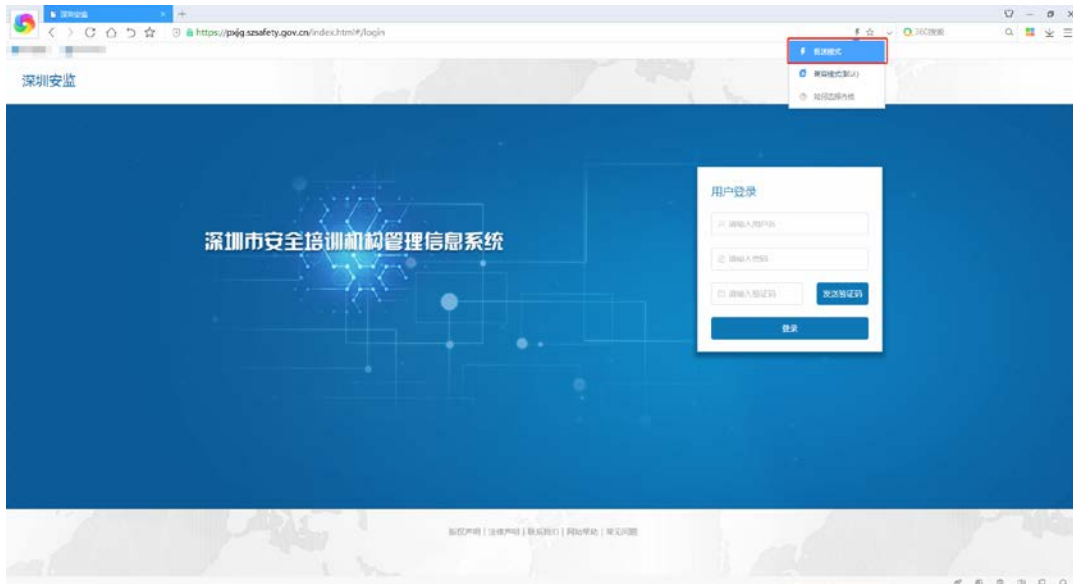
深圳安监

https://pxjq.szsafety.gov.cn/index.html#/login

360搜索

极速模式

兼容模式(U)

深圳安监

深圳市安全培训机构管理信息系统

用户登录

请输入用户名

请输入密码

请输入验证码

发送验证码

登录

版权声明 | 法律声明 | 联系我们 | 网站帮助 | 常见问题